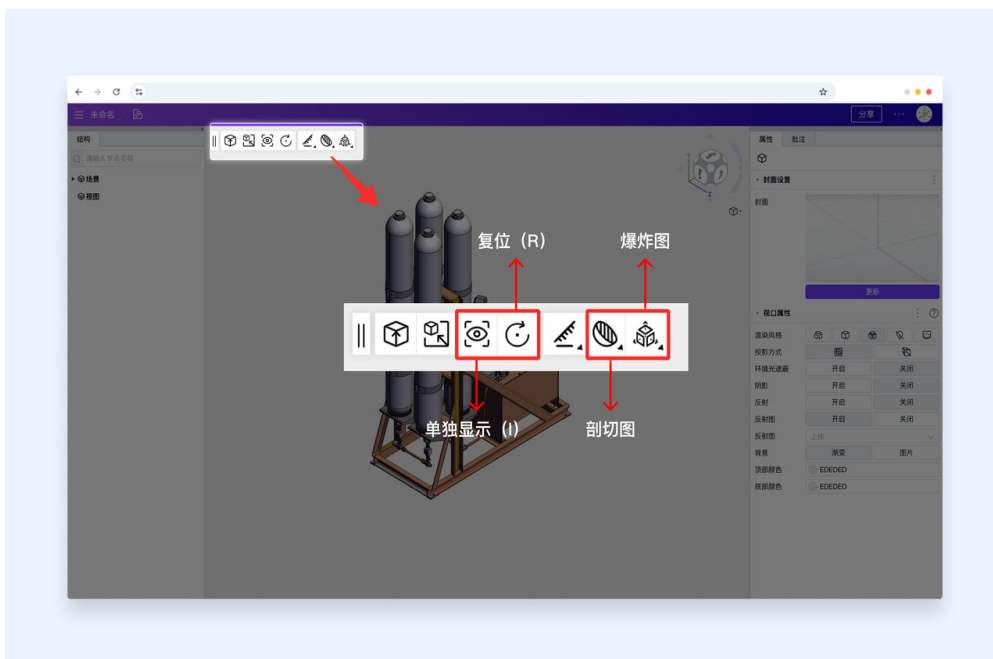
未命名

分享

结构

请输入节点名称

场景

视图

属性　批注

封面设置

封面

更新

视口属性

渲染风格

投影方式

环境光遮蔽　开启　关闭

阴影　开启　关闭

反射　开启　关闭

反射图　开启　关闭

反射图　上传

背景　渐变　图片

顶部颜色　EDEDED

底部颜色　EDEDED

复位（R）

爆炸图

单独显示（I）

剖切图